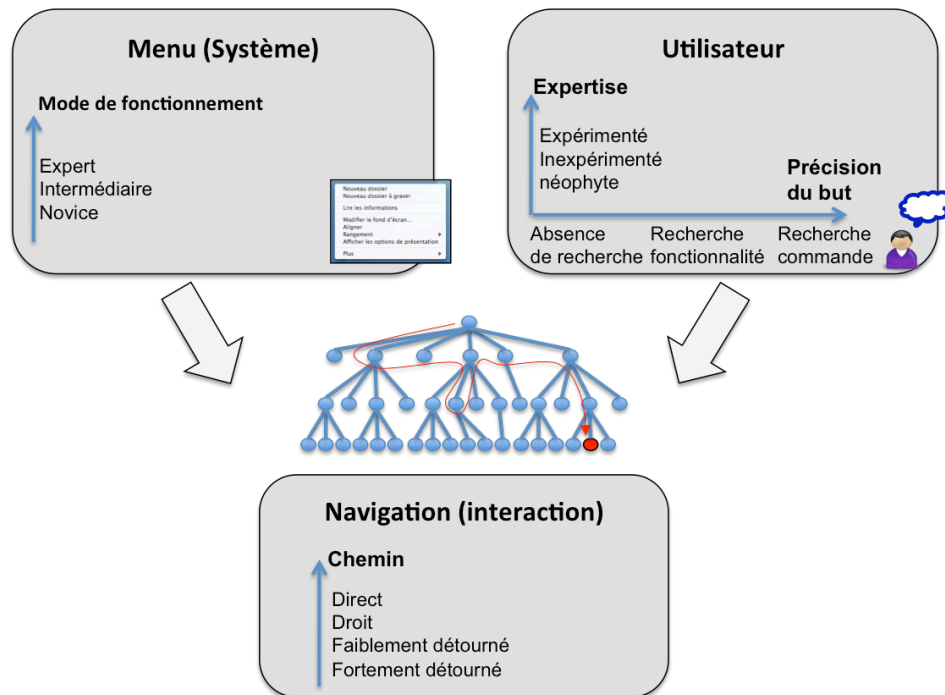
Menu (Système)

Mode de fonctionnement

Expert
Intermédiaire
Novice

Nouveau dossier
Nouveau dossier à graver
Lire les informations
Modifier le fond d'écran...
Aligner
Rangement
Afficher les options de présentation
Plus

Utilisateur

Expertise

Expérimenté
Inexpérimenté
néophyte

Précision du but

Absence de recherche
Recherche fonctionnalité
Recherche commande

Navigation (interaction)

Chemin

Direct
Droit
Faiblement détourné
Fortement détourné